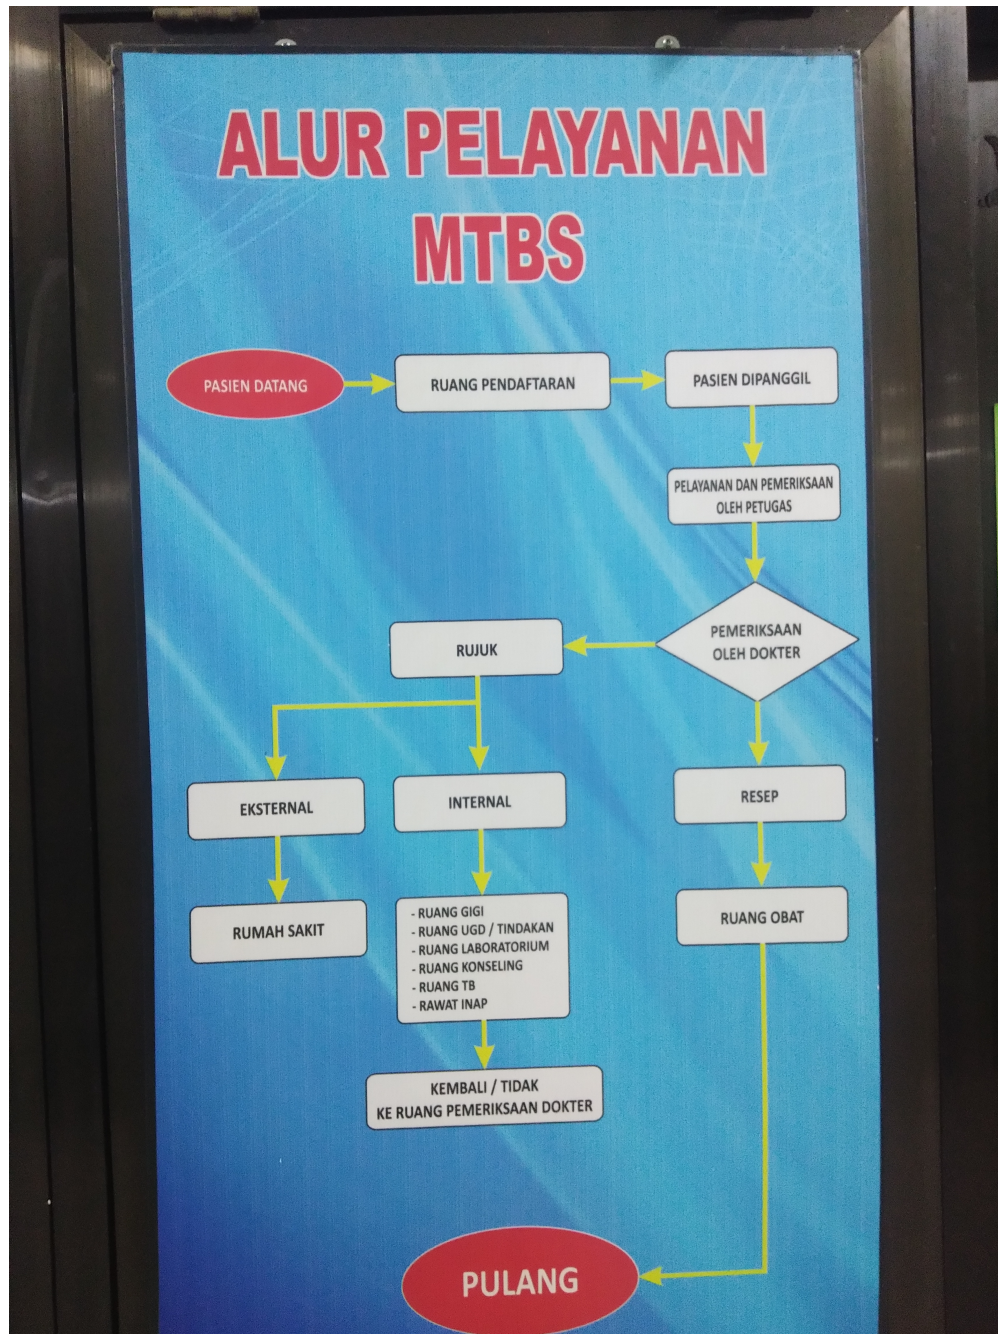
ALUR PELAYANAN MTBS

PASIEN DATANG

RUANG PENDAFTARAN

PASIEN DIPANGGIL

PELAYANAN DAN PEMERIKSAAN OLEH PETUGAS

PEMERIKSAAN OLEH DOKTER

RUJUK

EKSTERNAL

INTERNAL

RESEP

RUMAH SAKIT

- RUANG GIGI
- RUANG UGD / TINDAKAN
- RUANG LABORATORIUM
- RUANG KONSELING
- RUANG TB
- RAWAT INAP

RUANG OBAT

KEMBALI / TIDAK KE RUANG PEMERIKSAAN DOKTER

PULANG